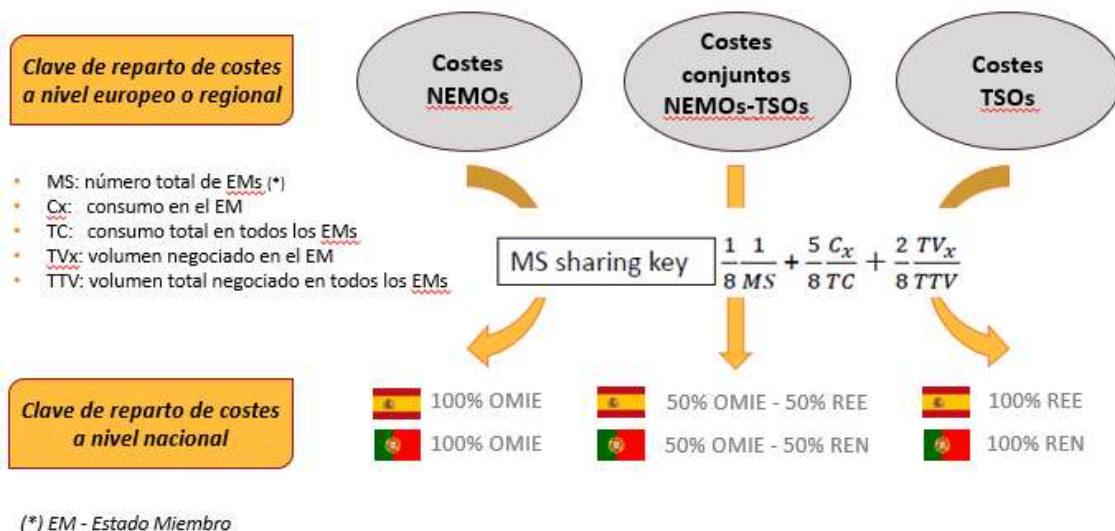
Clave de reparto de costes a nivel europeo o regional

Costes NEMOs

Costes conjuntos NEMOs-TSOs

Costes TSOs

- MS: número total de EMs (*)
- Cx: consumo en el EM
- TC: consumo total en todos los EMs
- TVx: volumen negociado en el EM
- TTV: volumen total negociado en todos los EMs

MS sharing key $\frac{1}{8}\frac{1}{MS}+\frac{5}{8}\frac{C_x}{TC}+\frac{2}{8}\frac{TV_x}{TTV}$

Clave de reparto de costes a nivel nacional

100% OMIE
100% OMIE

50% OMIE - 50% REE
50% OMIE - 50% REN

100% REE
100% REN

(*) EM - Estado Miembro